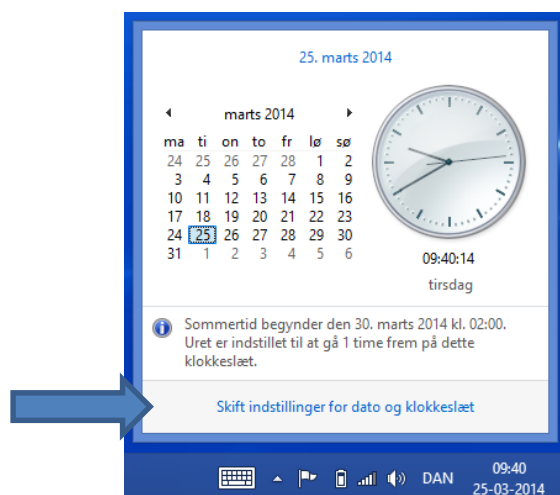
25. marts 2014

◂ marts 2014 ▸

| ma | ti | on | to | fr | lø | sø |
|---|---|---|---|---|---|---|
| 24 | 25 | 26 | 27 | 28 | 1 | 2 |
| 3 | 4 | 5 | 6 | 7 | 8 | 9 |
| 10 | 11 | 12 | 13 | 14 | 15 | 16 |
| 17 | 18 | 19 | 20 | 21 | 22 | 23 |
| 24 | 25 | 26 | 27 | 28 | 29 | 30 |
| 31 | 1 | 2 | 3 | 4 | 5 | 6 |

09:40:14
tirsdag

Sommertid begynder den 30. marts 2014 kl. 02:00. Uret er indstillet til at gå 1 time frem på dette klokkeslæt.

Skift indstillinger for dato og klokkeslæt

DAN 09:40 25-03-2014